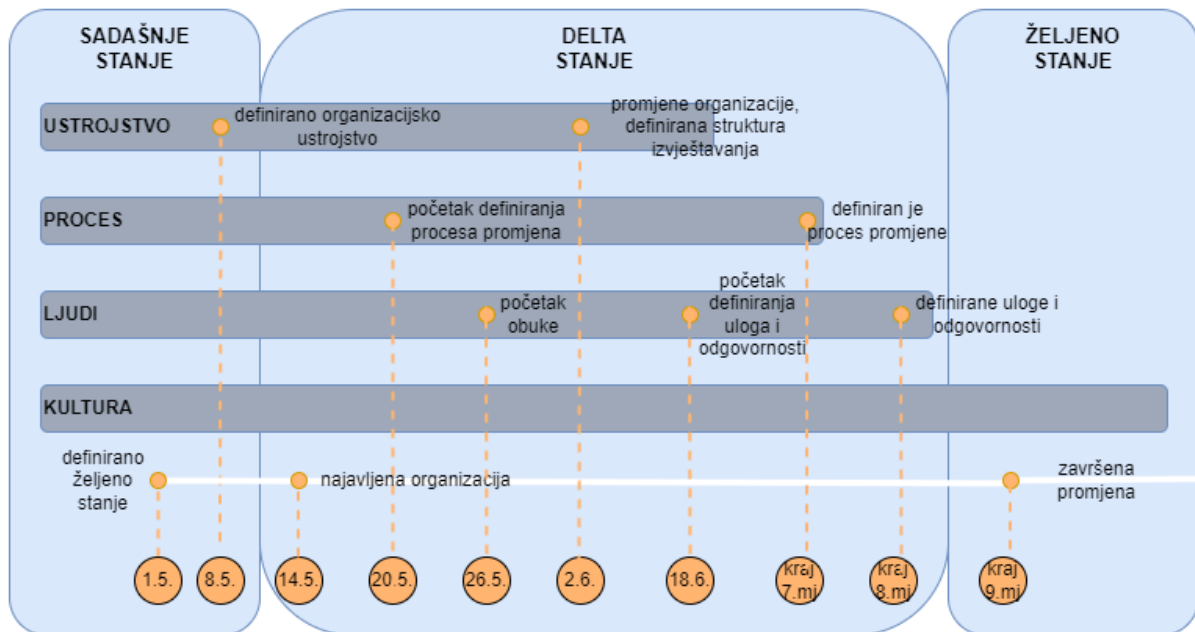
SADAŠNJE STANJE

DELTA STANJE

ŽELJENO STANJE

USTROJSTVO

definirano organizacijsko ustrojstvo

promjene organizacije, definirana struktura izvještavanja

PROCES

početak definiranja procesa promjena

definiran je proces promjene

LJUDI

početak obuke

početak definiranja uloga i odgovornosti

definirane uloge i odgovornosti

KULTURA

definirano željeno stanje

najavljena organizacija

završena promjena

1.5.

8.5.

14.5.

20.5.

26.5.

2.6.

18.6.

kraj 7.mj

kraj 8.mj

kraj 9.mj